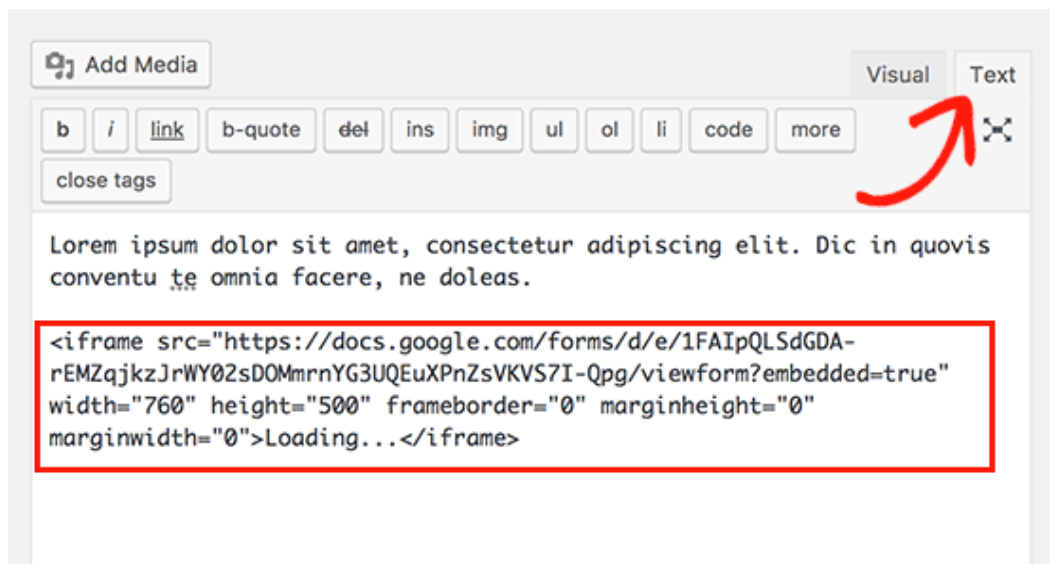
Add Media

Visual Text

b i link b-quote del ins img ul ol li code more

close tags

Lorem ipsum dolor sit amet, consectetur adipiscing elit. Dic in quovis conventu te omnia facere, ne doleas.

<iframe src="https://docs.google.com/forms/d/e/1FAIpQLSdGDA-rEMZqjkzJrWY02sDOMmrnYG3UQEuXPnZsVKVS7I-Qpg/viewform?embedded=true" width="760" height="500" frameborder="0" marginheight="0" marginwidth="0">Loading...</iframe>